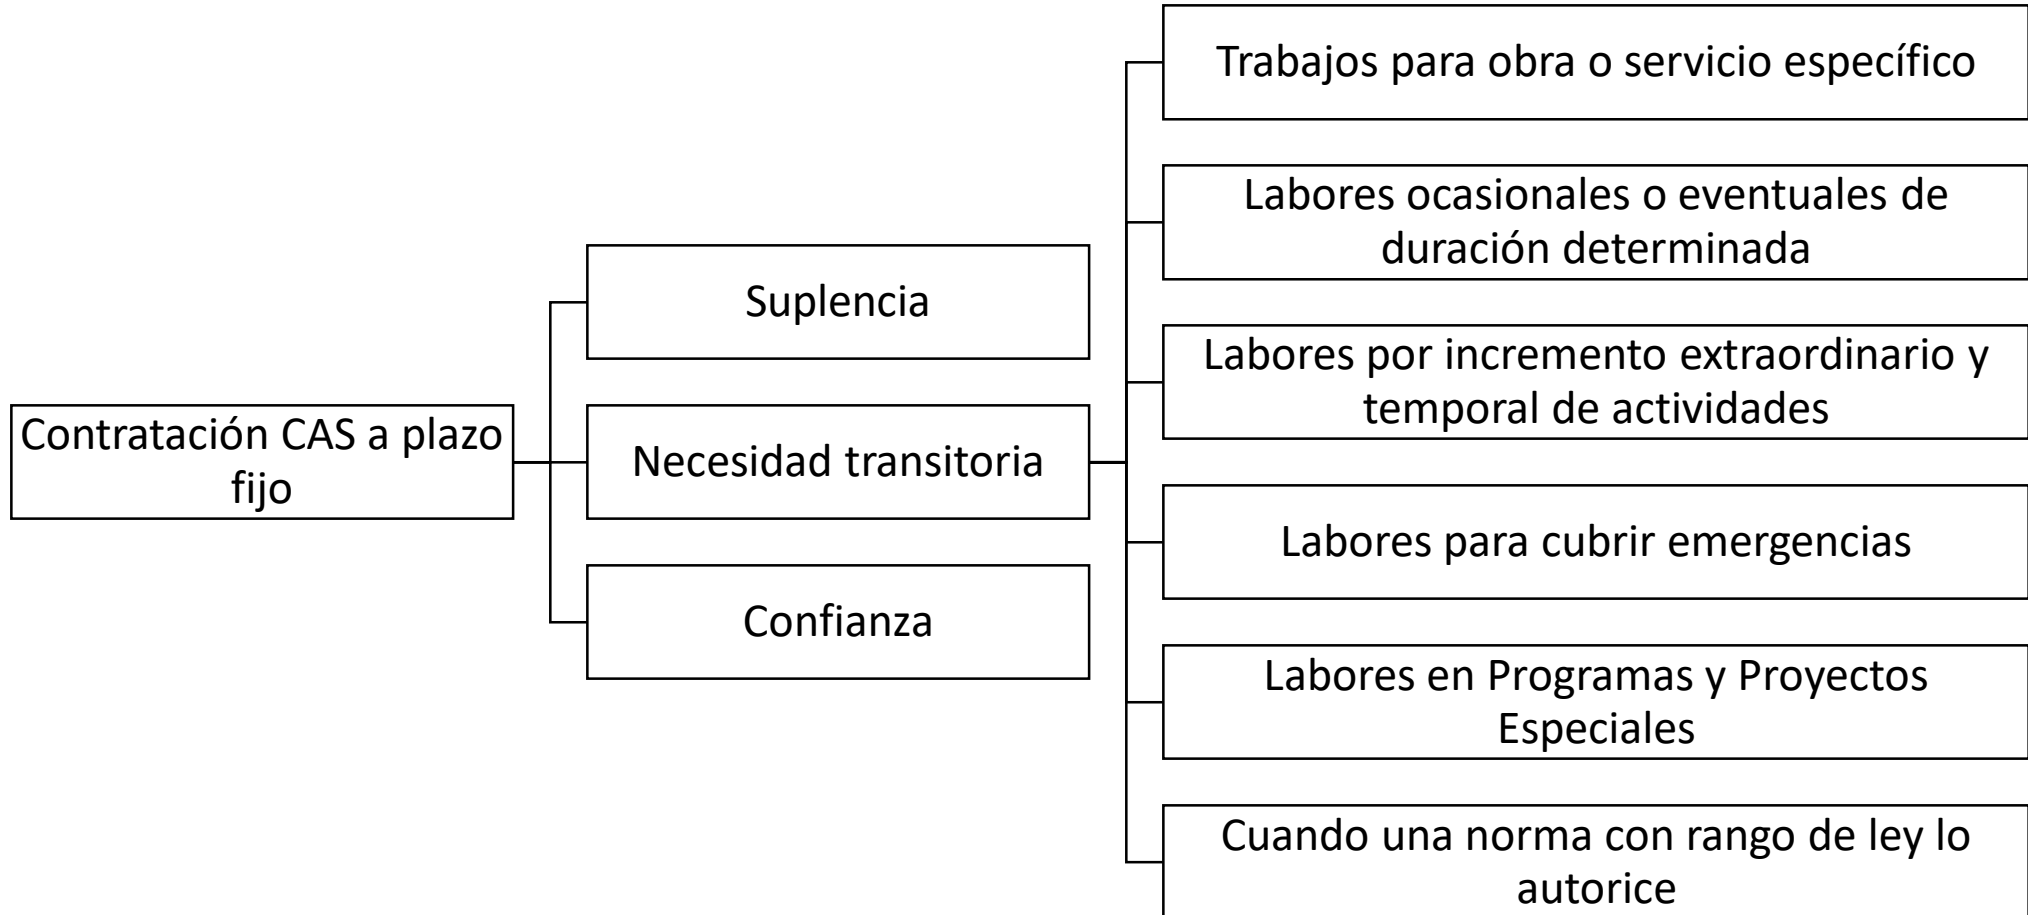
Contratación CAS a plazo fijo

Suplencia

Necesidad transitoria

Confianza

Trabajos para obra o servicio específico

Labores ocasionales o eventuales de duración determinada

Labores por incremento extraordinario y temporal de actividades

Labores para cubrir emergencias

Labores en Programas y Proyectos Especiales

Cuando una norma con rango de ley lo autorice